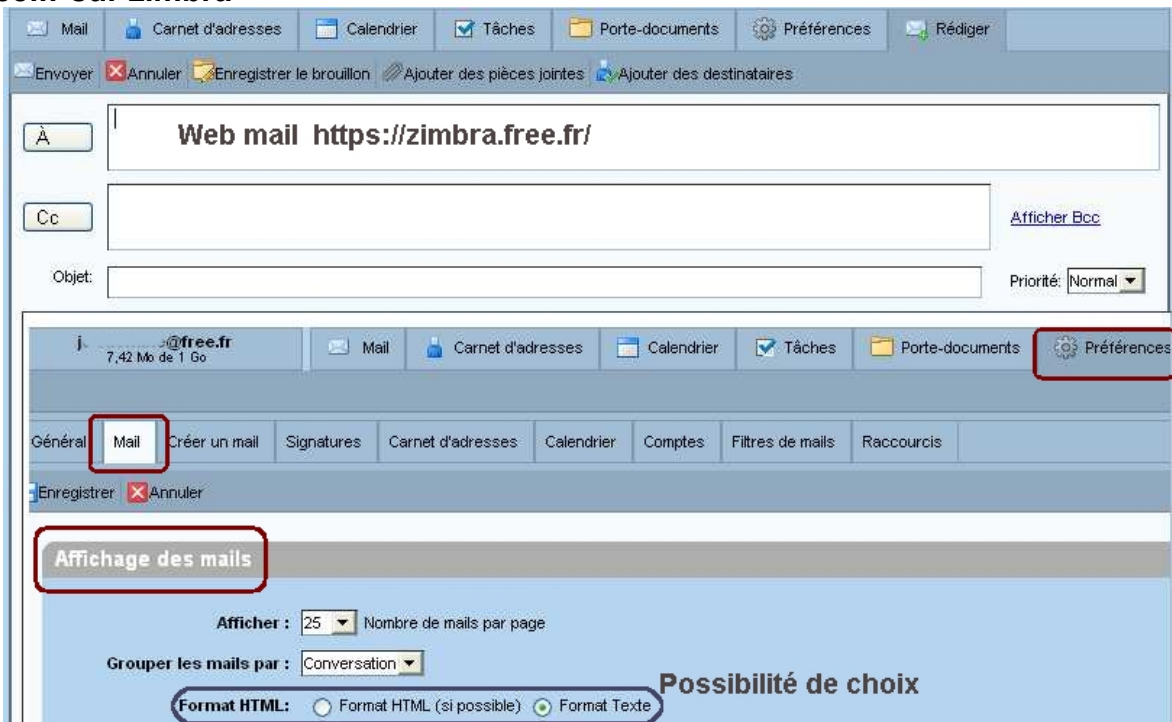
Mail | Carnet d'adresses | Calendrier | Tâches | Porte-documents | Préférences | Rédiger

Envoyer | Annuler | Enregistrer le brouillon | Ajouter des pièces jointes | Ajouter des destinataires

À

Web mail https://zimbra.free.fr/

Cc

Afficher Bcc

Objet:

Priorité: Normal

j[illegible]@free.fr
7,42 Mo de 1 Go

Mail | Carnet d'adresses | Calendrier | Tâches | Porte-documents | Préférences

Général | Mail | Créer un mail | Signatures | Carnet d'adresses | Calendrier | Comptes | Filtres de mails | Raccourcis

Enregistrer | Annuler

Affichage des mails

Afficher : 25 Nombre de mails par page

Grouper les mails par : Conversation

Format HTML: Format HTML (si possible) Format Texte

Possibilité de choix